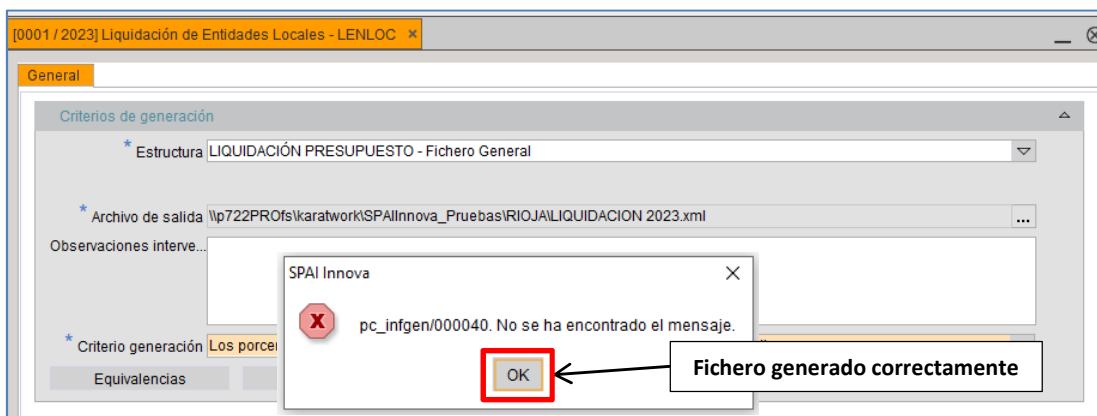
[0001 / 2023] Liquidación de Entidades Locales - LENLOC ×

General

Criterios de generación

* Estructura LIQUIDACIÓN PRESUPUESTO - Fichero General

* Archivo de salida \\p722PROfs\karatwork\SPAIInnova_Pruebas\RIOJA\LIQUIDACION 2023.xml ...

Observaciones interve...

SPAI Innova ×

pc_infgen/000040. No se ha encontrado el mensaje.

* Criterio generación Los porcen

Equivalencias

OK

Fichero generado correctamente